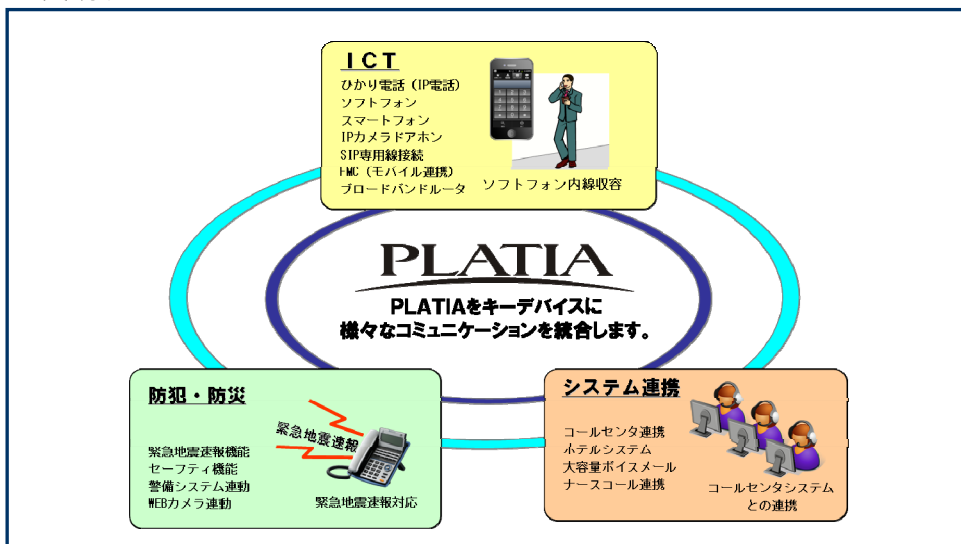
ICT

ひかり電話（IP電話）
ソフトフォン
スマートフォン
IPカメラドアホン
SIP専用線接続
FMC（モバイル連携）
ブロードバンドルータ

ソフトフォン内線収容

PLATIA

PLATIAをキーデバイスに
様々なコミュニケーションを統合します。

防犯・防災

緊急地震速報

緊急地震速報機能
セーフティ機能
警備システム連動
WEBカメラ連動

緊急地震速報対応

システム連携

コールセンタ連携
ホテルシステム
大容量ボイスメール
ナースコール連携

コールセンタシステムとの連携